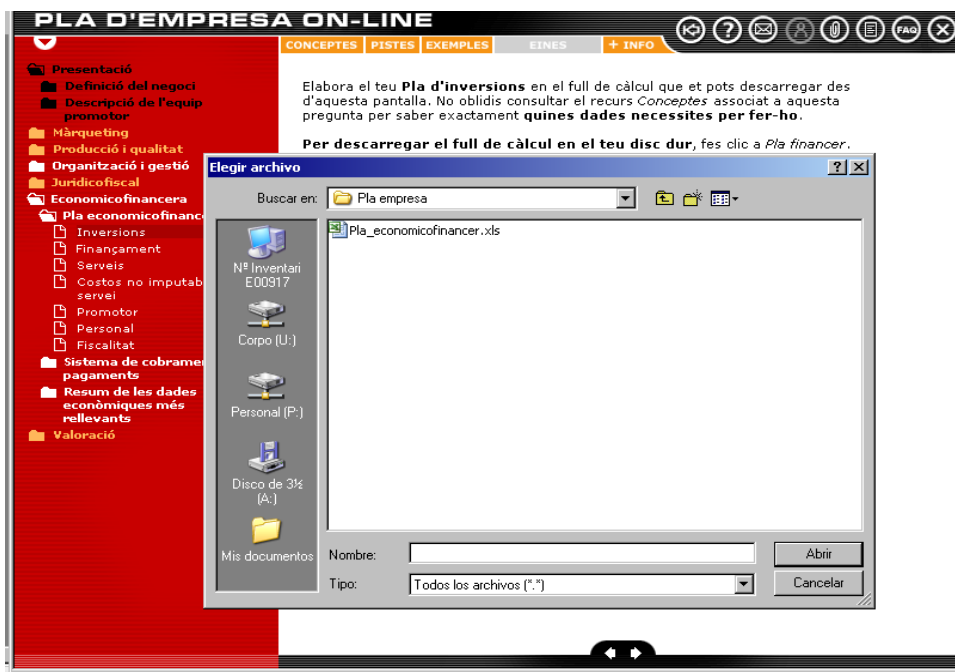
PLA D'EMPRESA ON-LINE

FAQ

CONCEPTES PISTES EXEMPLES EINES + INFO

Presentació
Definició del negoci
Descripció de l'equip promotor
Màrqueting
Producció i qualitat
Organització i gestió
Jurídicofiscal
Economicofinancera
Pla economicofinanc
Inversions
Finançament
Serveis
Costos no imputab servei
Promotor
Personal
Fiscalitat
Sistema de cobramer pagaments
Resum de les dades econòmiques més rellevants
Valoració

Elabora el teu **Pla d'inversions** en el full de càlcul que et pots descarregar des d'aquesta pantalla. No oblidis consultar el recurs *Conceptes* associat a aquesta pregunta per saber exactament **quines dades necessites per fer-ho**.

**Per descarregar el full de càlcul en el teu disc dur**, fes clic a *Pla financer*.

Elegir archivo

Buscar en: Pla empresa

Pla_economicofinancer.xls

Nº Inventari E00917
Corpo (U:)
Personal (P:)
Disco de 3½ (A:)
Mis documentos

Nombre:
Tipo: Todos los archivos (*.*)

Abrir
Cancelar